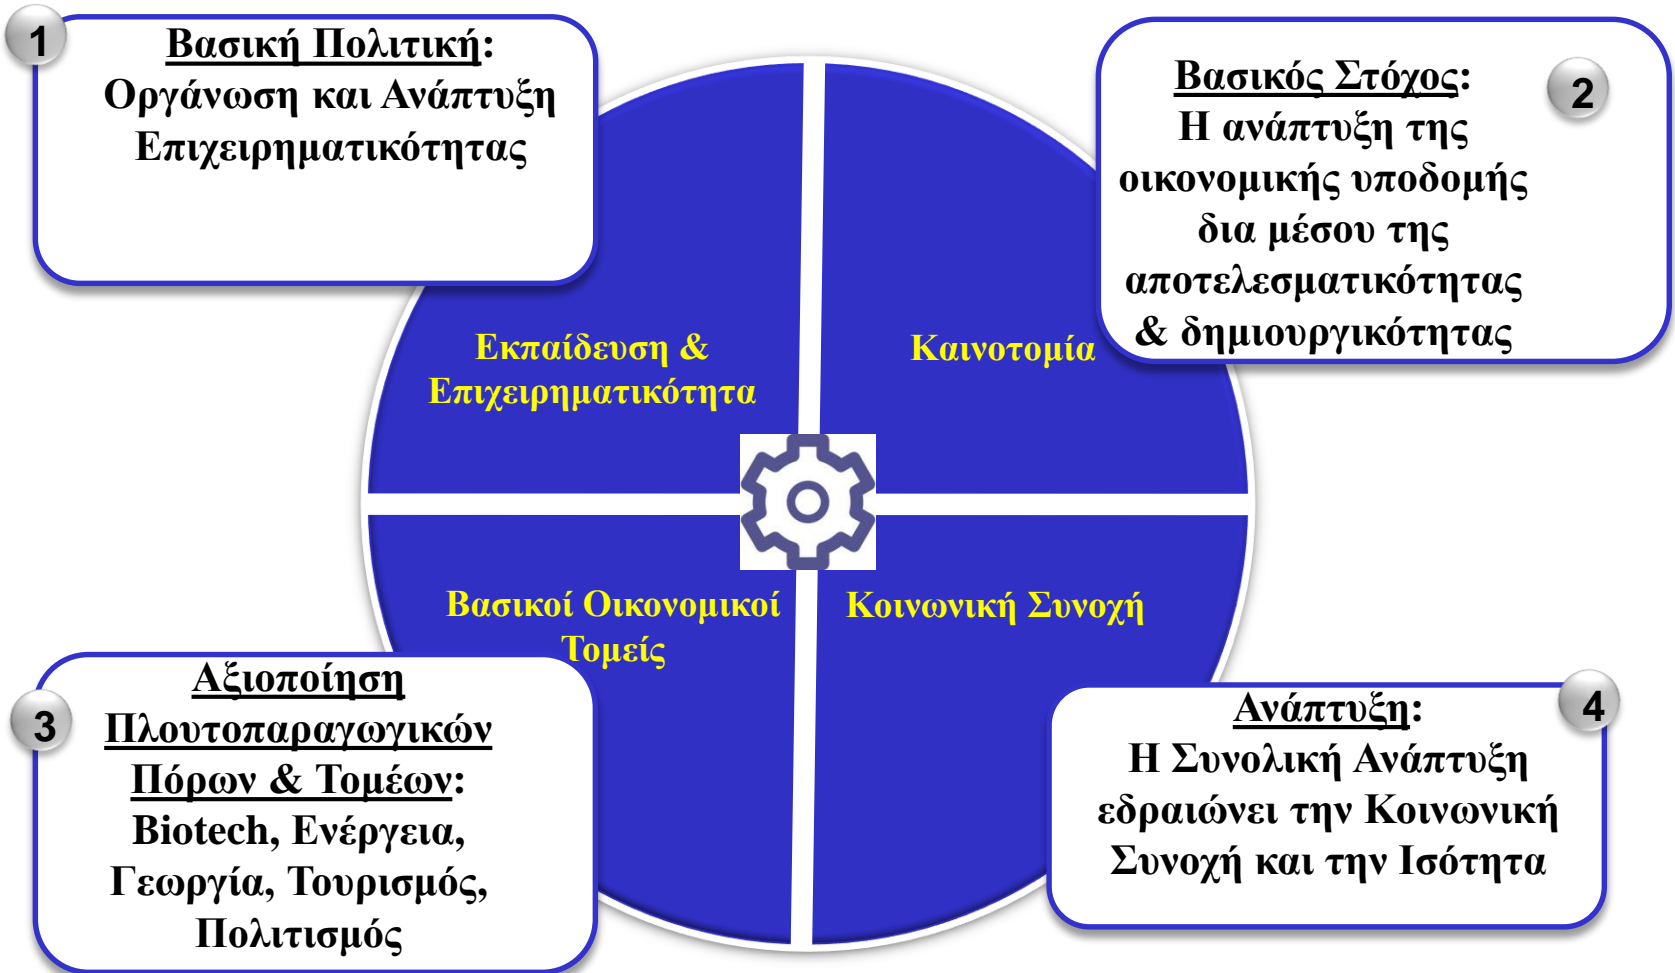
1

Βασική Πολιτική: Οργάνωση και Ανάπτυξη Επιχειρηματικότητας

Βασικός Στόχος: Η ανάπτυξη της οικονομικής υποδομής δια μέσου της αποτελεσματικότητας & δημιουργικότητας

2

Εκπαίδευση & Επιχειρηματικότητα

Καινοτομία

Βασικοί Οικονομικοί Τομείς

Κοινωνική Συνοχή

3

Αξιοποίηση Πλουτοπαραγωγικών Πόρων & Τομέων: Biotech, Ενέργεια, Γεωργία, Τουρισμός, Πολιτισμός

Ανάπτυξη: Η Συνολική Ανάπτυξη εδραιώνει την Κοινωνική Συνοχή και την Ισότητα

4